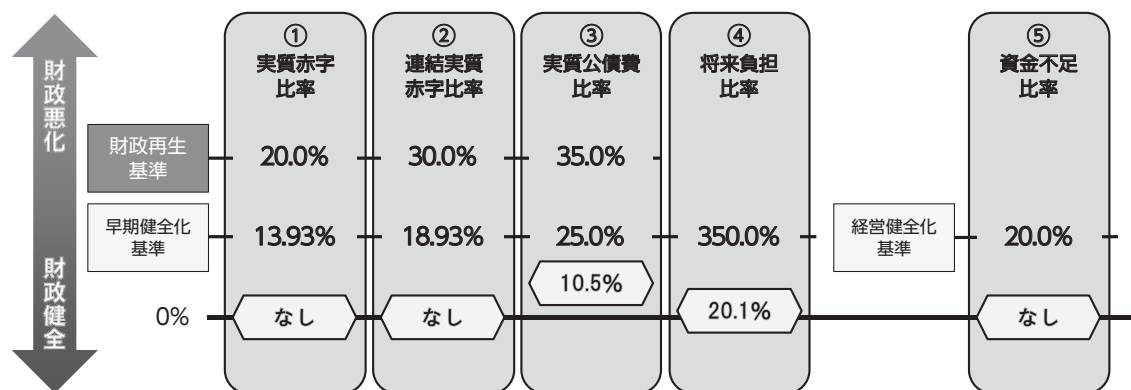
財政悪化

財政健全

①
実質赤字比率

②
連結実質赤字比率

③
実質公債費比率

④
将来負担比率

⑤
資金不足比率

| | ① | ② | ③ | ④ | | ⑤ |
|---|---|---|---|---|---|---|
| 財政再生基準 | 20.0% | 30.0% | 35.0% | | | |
| 早期健全化基準 | 13.93% | 18.93% | 25.0% | 350.0% | 経営健全化基準 | 20.0% |
| | | | 10.5% | | | |
| 0% | なし | なし | | 20.1% | | なし |